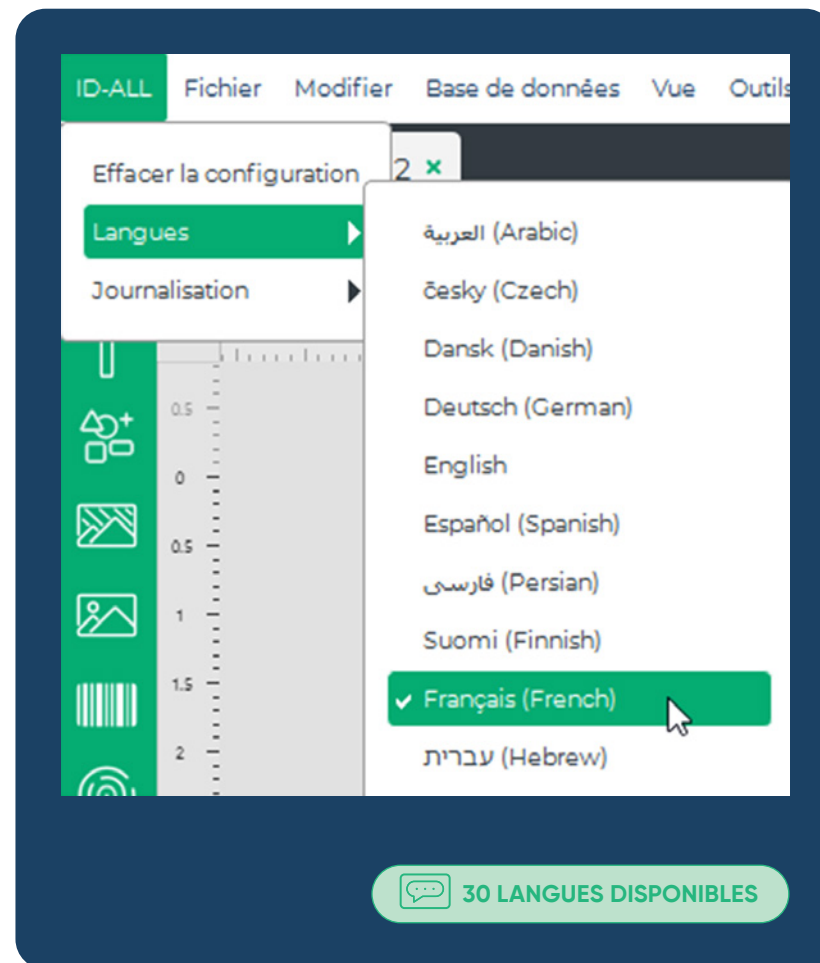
ID-ALL Fichier Modifier Base de données Vue Outils

Effacer la configuration
Langues
Journalisation

2 ×

0.5
0
0.5
1
1.5
2

العربية (Arabic)
česky (Czech)
Dansk (Danish)
Deutsch (German)
English
Español (Spanish)
فارسی (Persian)
Suomi (Finnish)
✓ Français (French)
עברית (Hebrew)

30 LANGUES DISPONIBLES